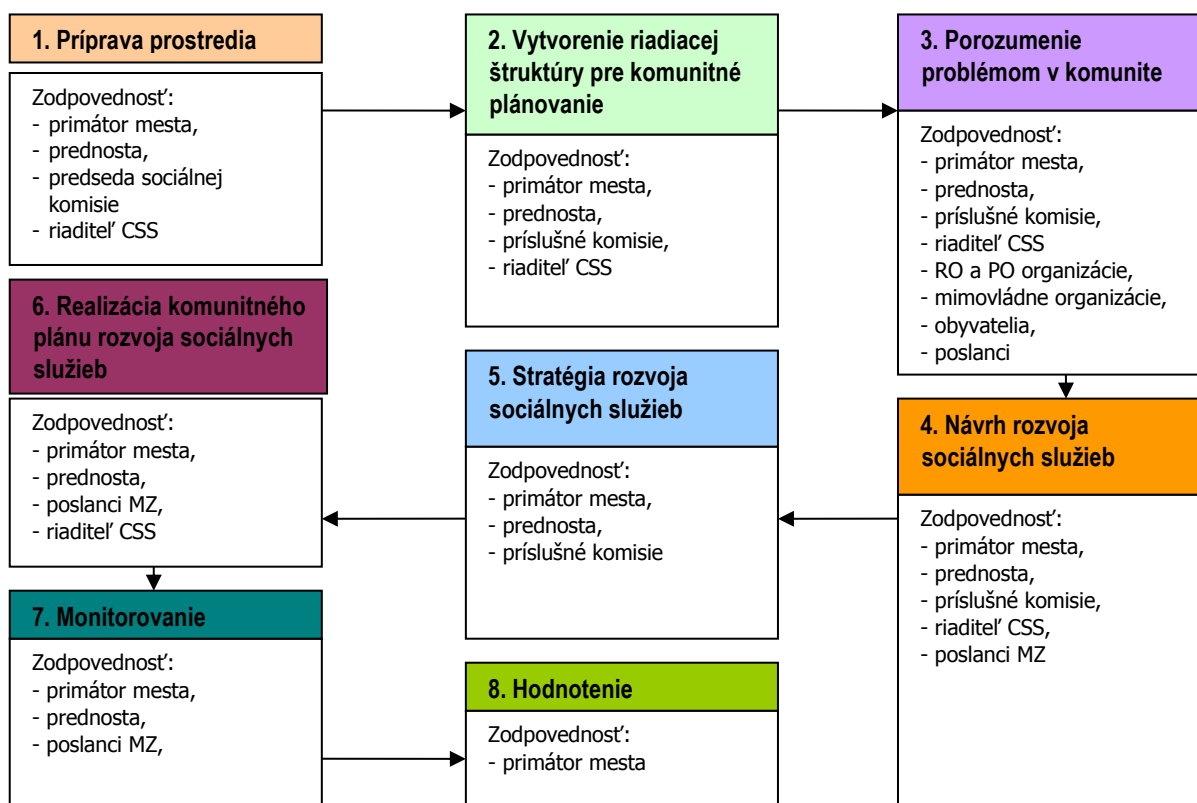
1. Príprava prostredia

Zodpovednosť:
- primátor mesta,
- prednosta,
- predseda sociálnej komisie
- riaditeľ CSS

2. Vytvorenie riadiacej štruktúry pre komunitné plánovanie

Zodpovednosť:
- primátor mesta,
- prednosta,
- príslušné komisie,
- riaditeľ CSS

3. Porozumenie problémom v komunite

Zodpovednosť:
- primátor mesta,
- prednosta,
- príslušné komisie,
- riaditeľ CSS
- RO a PO organizácie,
- mimovládne organizácie,
- obyvatelia,
- poslanci

4. Návrh rozvoja sociálnych služieb

Zodpovednosť:
- primátor mesta,
- prednosta,
- príslušné komisie,
- riaditeľ CSS,
- poslanci MZ

5. Stratégia rozvoja sociálnych služieb

Zodpovednosť:
- primátor mesta,
- prednosta,
- príslušné komisie

6. Realizácia komunitného plánu rozvoja sociálnych služieb

Zodpovednosť:
- primátor mesta,
- prednosta,
- poslanci MZ,
- riaditeľ CSS

7. Monitorovanie

Zodpovednosť:
- primátor mesta,
- prednosta,
- poslanci MZ,

8. Hodnotenie

Zodpovednosť:
- primátor mesta